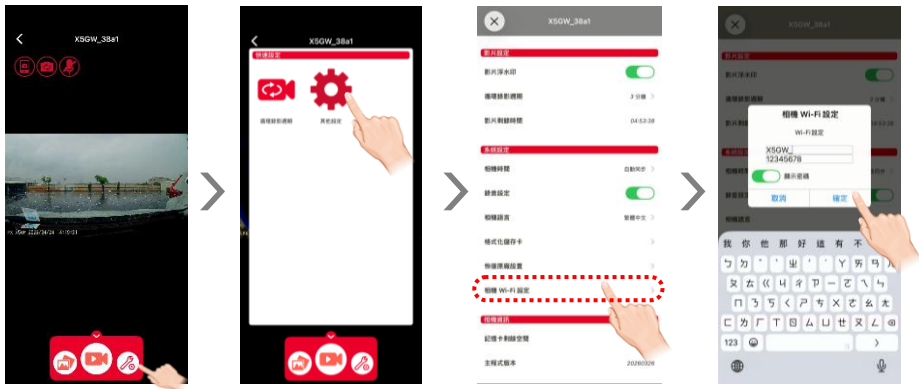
X5GW_38a1

X5GW_38a1

快速設定

循環錄影週期

其他設定

X5GW_38a1

影片設定

影片浮水印

循環錄影週期

3 分鐘

影片剩餘時間

04:53:38

系統設定

相機時間

自動同步

錄音設定

相機語言

繁體中文

格式化儲存卡

恢復原廠設置

相機 Wi-Fi 設定

相機資訊

記憶卡剩餘空間

主程式版本

20200326

X5GW_38a1

影片設定

相機 Wi-Fi 設定

Wi-Fi 設定

X5GW_

12345678

顯示密碼

取消

確定

我 你 他 都 我 這 有 不

ㄅ ㄉ ˇ ˋ ㄓ ˊ ˙ ㄚ ㄞ ㄢ ㄦ

ㄆ ㄊ ㄍ ㄐ ㄔ ㄗ ㄧ ㄛ ㄟ ㄣ

ㄇ ㄋ ㄎ ㄑ ㄕ ㄘ ㄨ ㄜ ㄠ ㄤ

ㄈ ㄌ ㄏ ㄒ ㄖ ㄙ ㄩ ㄝ ㄡ ㄥ

123